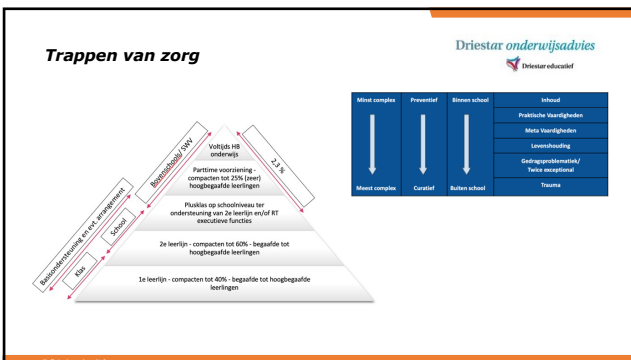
Trappen van zorg

Driestar onderwijsadvies
Driestar educatief

Voltijds HB onderwijs

Parttime voorziening - compacten tot 25% (zeer) hoogbegaafde leerlingen

Plusklas op schoolniveau ter ondersteuning van 2e leerlijn en/of RT executieve functies

2e leerlijn - compacten tot 60% - begaafde tot hoogbegaafde leerlingen

1e leerlijn - compacten tot 40% - begaafde tot hoogbegaafde leerlingen

Basisondersteuning en ext. arrangement

Klas

School

Bovenschools/SWV

2,3 %

| Minst complex | Preventief | Binnen school | Inhoud |
|---|---|---|---|
| | | | Praktische Vaardigheden |
| | | | Meta Vaardigheden |
| | | | Levenshouding |
| | | | Gedragsproblematiek/ Twice exceptional |
| Meest complex | Curatief | Buiten school | Trauma |